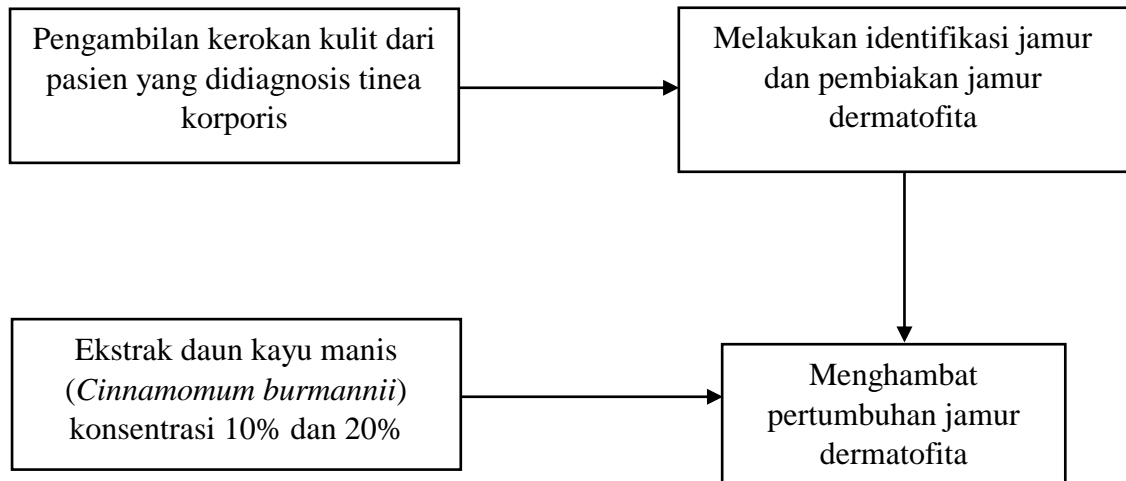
Pengambilan kerokan kulit dari pasien yang didiagnosis tinea korporis

Melakukan identifikasi jamur dan pembiakan jamur dermatofita

Ekstrak daun kayu manis (Cinnamomum burmannii) konsentrasi 10% dan 20%

Menghambat pertumbuhan jamur dermatofita